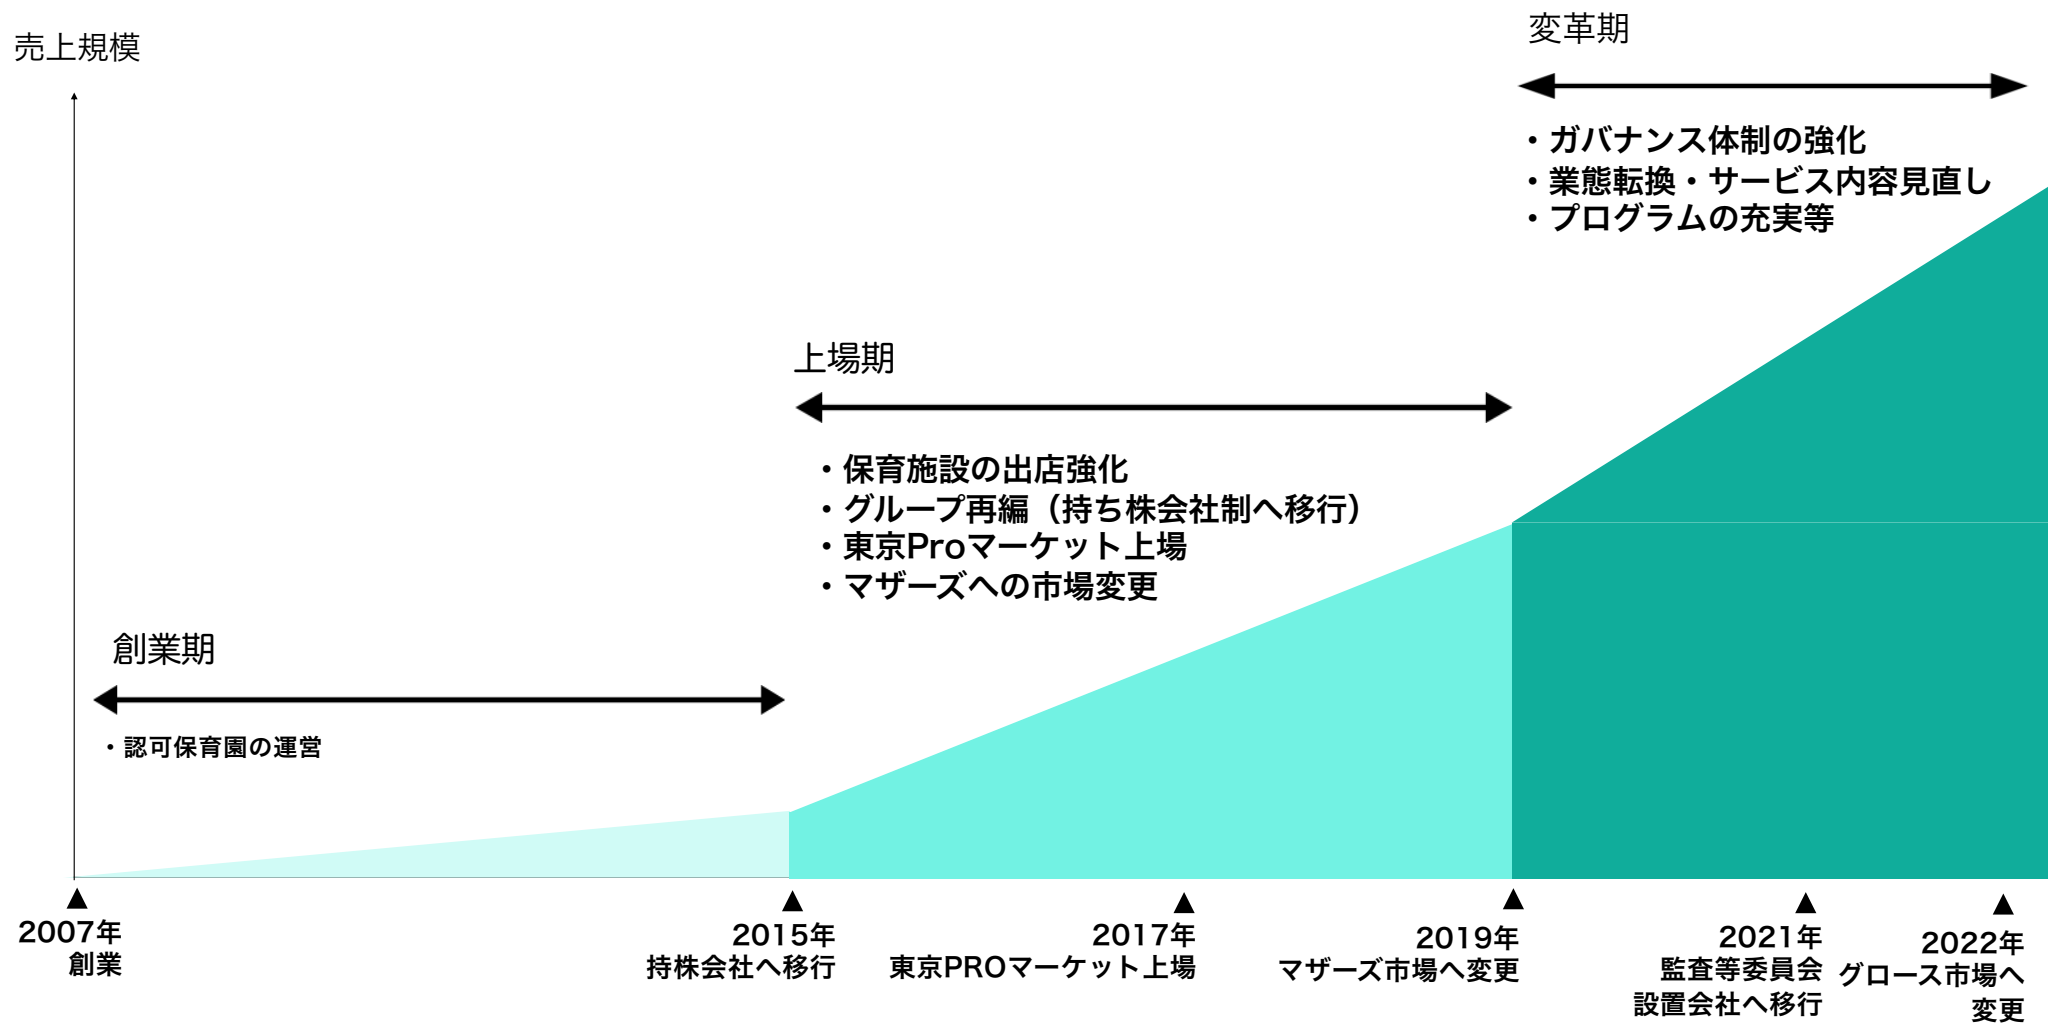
売上規模

変革期

・ガバナンス体制の強化
・業態転換・サービス内容見直し
・プログラムの充実等

上場期

・保育施設の出店強化
・グループ再編（持ち株会社制へ移行）
・東京Proマーケット上場
・マザーズへの市場変更

創業期

・認可保育園の運営

2007年
創業

2015年
持株会社へ移行

2017年
東京PROマーケット上場

2019年
マザーズ市場へ変更

2021年
監査等委員会
設置会社へ移行

2022年
グロース市場へ
変更